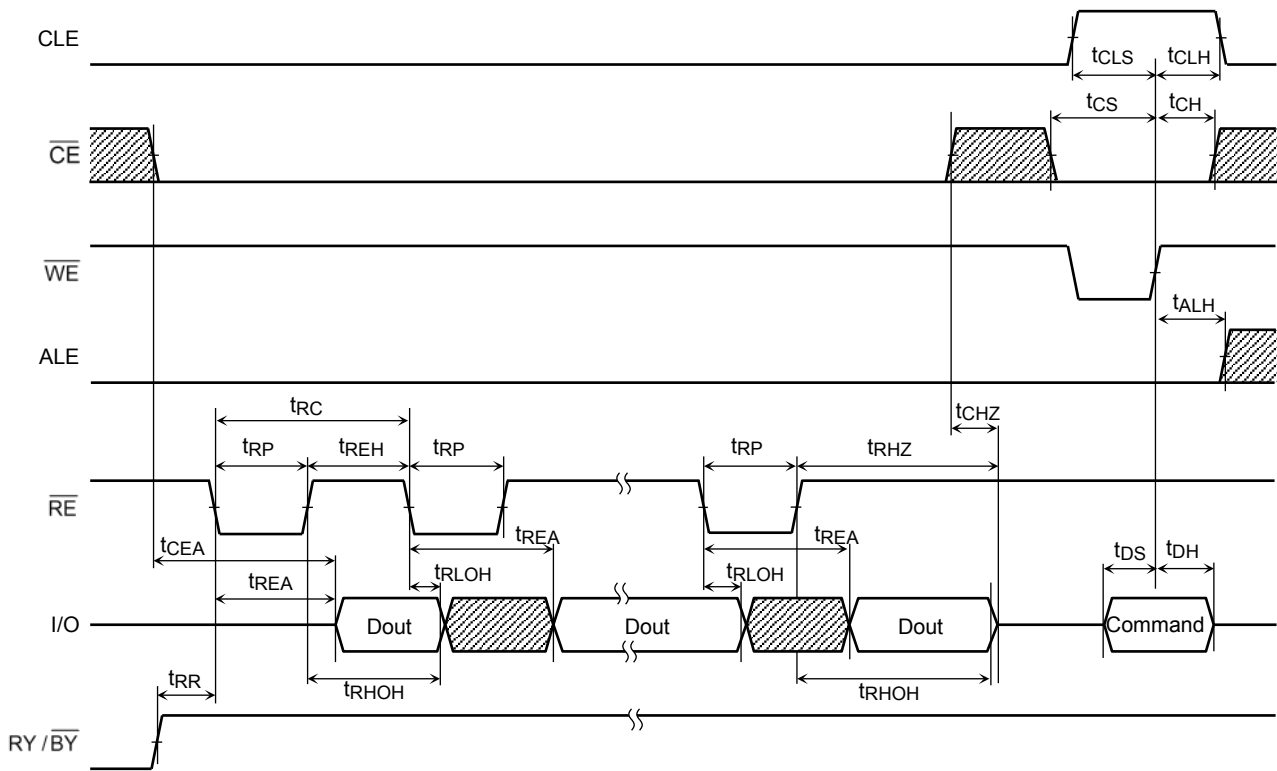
CLE

$t_{CLS}$ $t_{CLH}$

$t_{CS}$ $t_{CH}$

$\overline{CE}$

$\overline{WE}$

$t_{ALH}$

ALE

$t_{RC}$

$t_{CHZ}$

$t_{RP}$ $t_{REH}$ $t_{RP}$ $t_{RP}$ $t_{RHZ}$

$\overline{RE}$

$t_{CEA}$ $t_{REA}$ $t_{REA}$

$t_{REA}$ $t_{RLOH}$ $t_{RLOH}$ $t_{DS}$ $t_{DH}$

I/O Dout Dout Dout Command

$t_{RR}$ $t_{RHOH}$ $t_{RHOH}$

RY / $\overline{BY}$